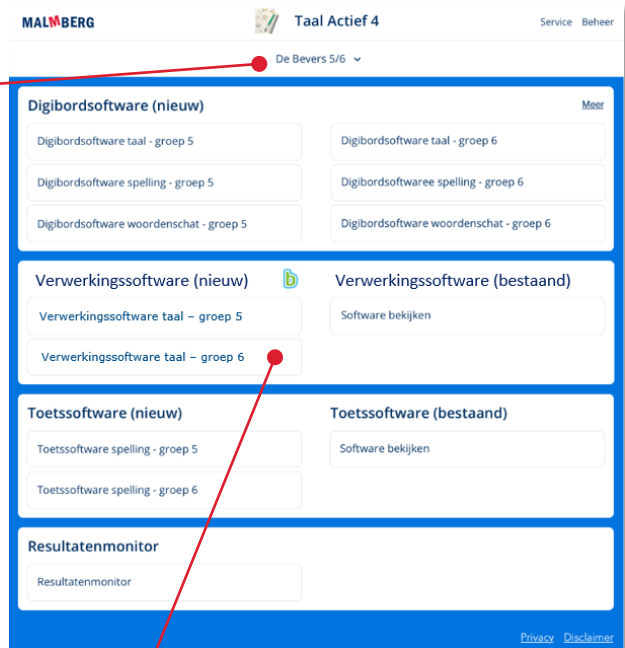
MALMBERG

Taal Actief 4

Service Beheer

De Bevers 5/6

Digibordsoftware (nieuw)

Meer

Digibordsoftware taal - groep 5

Digibordsoftware taal - groep 6

Digibordsoftware spelling - groep 5

Digibordsoftwaree spelling - groep 6

Digibordsoftware woordenschat - groep 5

Digibordsoftware woordenschat - groep 6

Verwerkingssoftware (nieuw)

Verwerkingssoftware taal – groep 5

Verwerkingssoftware taal – groep 6

Verwerkingssoftware (bestaand)

Software bekijken

Toetssoftware (nieuw)

Toetssoftware spelling - groep 5

Toetssoftware spelling - groep 6

Toetssoftware (bestaand)

Software bekijken

Resultatenmonitor

Resultatenmonitor

Privacy Disclaimer